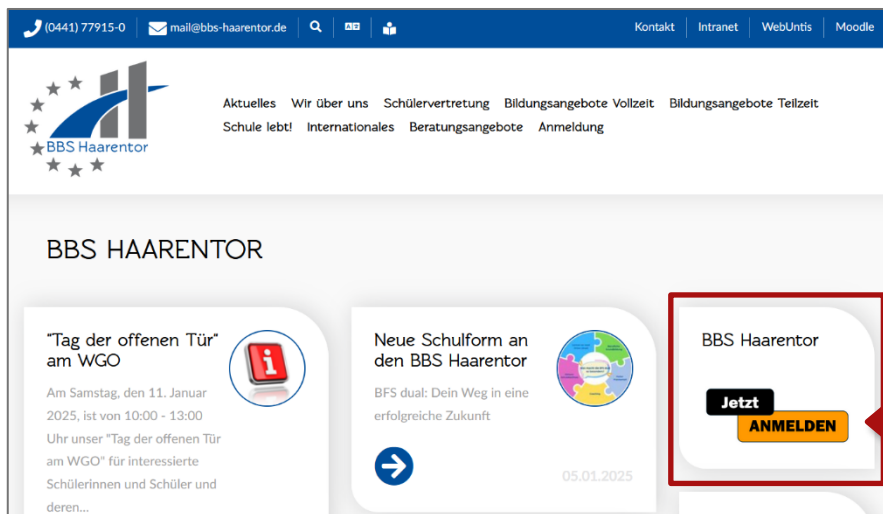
(0441) 77915-0 | mail@bbs-haarentor.de | Kontakt | Intranet | WebUntis | Moodle

BBS Haarentor

Aktuelles Wir über uns Schülervertretung Bildungsangebote Vollzeit Bildungsangebote Teilzeit Schule lebt! Internationales Beratungsangebote Anmeldung

BBS HAARENTOR

"Tag der offenen Tür" am WGO

Am Samstag, den 11. Januar 2025, ist von 10:00 - 13:00 Uhr unser "Tag der offenen Tür am WGO" für interessierte Schülerinnen und Schüler und deren...

Neue Schulform an den BBS Haarentor

BFS dual: Dein Weg in eine erfolgreiche Zukunft

05.01.2025

BBS Haarentor

Jetzt

ANMELDEN